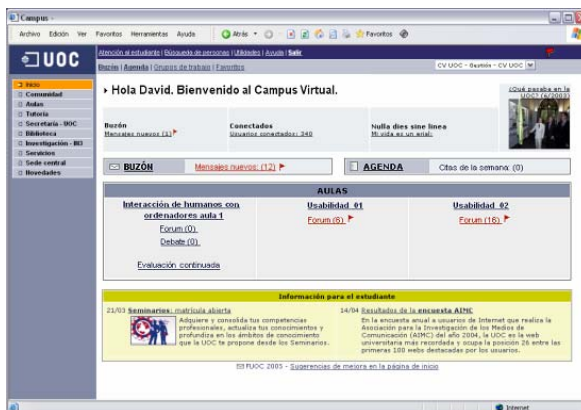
Campus -

Archivo Edición Ver Favoritos Herramientas Ayuda Atrás Favoritos

UOC

Atención al estudiante | Búsqueda de personas | Utilidades | Ayuda | Salir

Buzón | Agenda | Grupos de trabajo | Favoritos

CV UOC - Gestión - CV UOC

Inicio
Comunidad
Aulas
Tutoría
Secretaría - UOC
Biblioteca
Investigación - BD
Servicios
Sede central
Novedades

Hola David. Bienvenido al Campus Virtual.

¿Qué pasaba en la UOC? (4/2003)

Buzón
Mensajes nuevos (1)

Conectados
Usuarios conectados: 340

Nulla dies sine linea
Mi vida es un erial

BUZÓN Mensajes nuevos: (12)

AGENDA Citas de la semana: (0)

AULAS

| Interacción de humanos con ordenadores aula 1 | Usabilidad 01 | Usabilidad 02 |
|---|---|---|
| Forum (0) | Forum (6) | Forum (16) |
| Debate (0) | | |
| Evaluación continuada | | |

Información para el estudiante

21/03 Seminarios: matrícula abierta
Adquiere y consolida tus competencias profesionales, actualiza tus conocimientos y profundiza en los ámbitos de conocimiento que la UOC te propone desde los Seminarios.

14/04 Resultados de la encuesta AIMC
En la encuesta anual a usuarios de Internet que realiza la Asociación para la Investigación de los Medios de Comunicación (AIMC) del año 2004, la UOC es la web universitaria más recordada y ocupa la posición 26 entre las primeras 100 webs destacadas por los usuarios.

FUOC 2005 - Sugerencias de mejora en la página de inicio

Internet